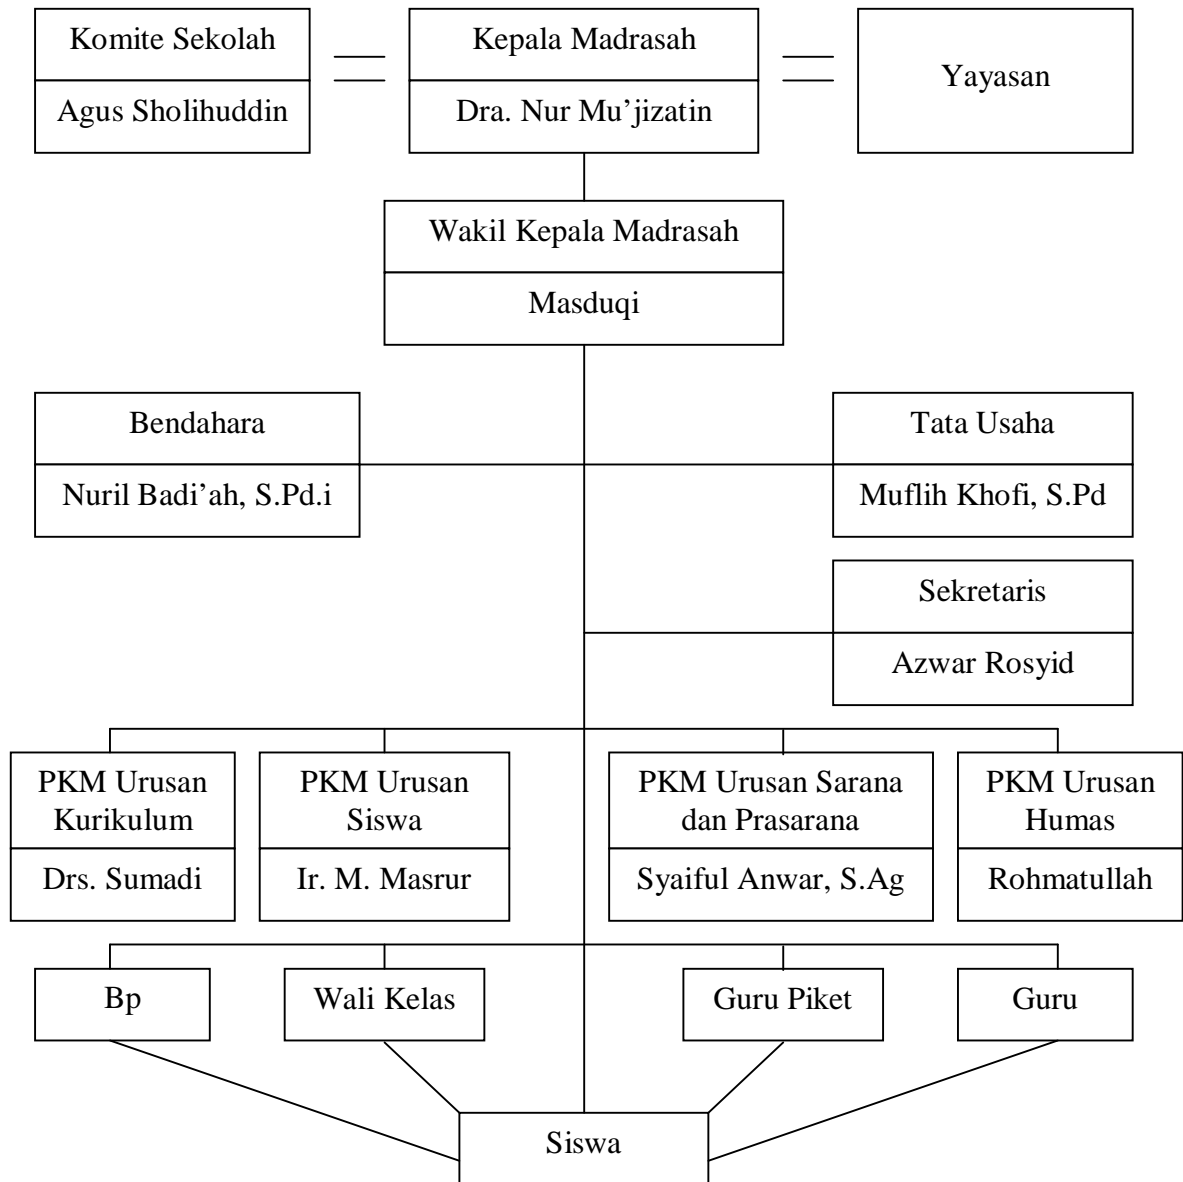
Komite Sekolah
Agus Sholihuddin

Kepala Madrasah
Dra. Nur Mu'jizatin

Yayasan

Wakil Kepala Madrasah
Masduqi

Bendahara
Nuril Badi'ah, S.Pd.i

Tata Usaha
Muflih Khofi, S.Pd

Sekretaris
Azwar Rosyid

PKM Urusan Kurikulum
Drs. Sumadi

PKM Urusan Siswa
Ir. M. Masrur

PKM Urusan Sarana dan Prasarana
Syaiful Anwar, S.Ag

PKM Urusan Humas
Rohmatullah

Bp

Wali Kelas

Guru Piket

Guru

Siswa